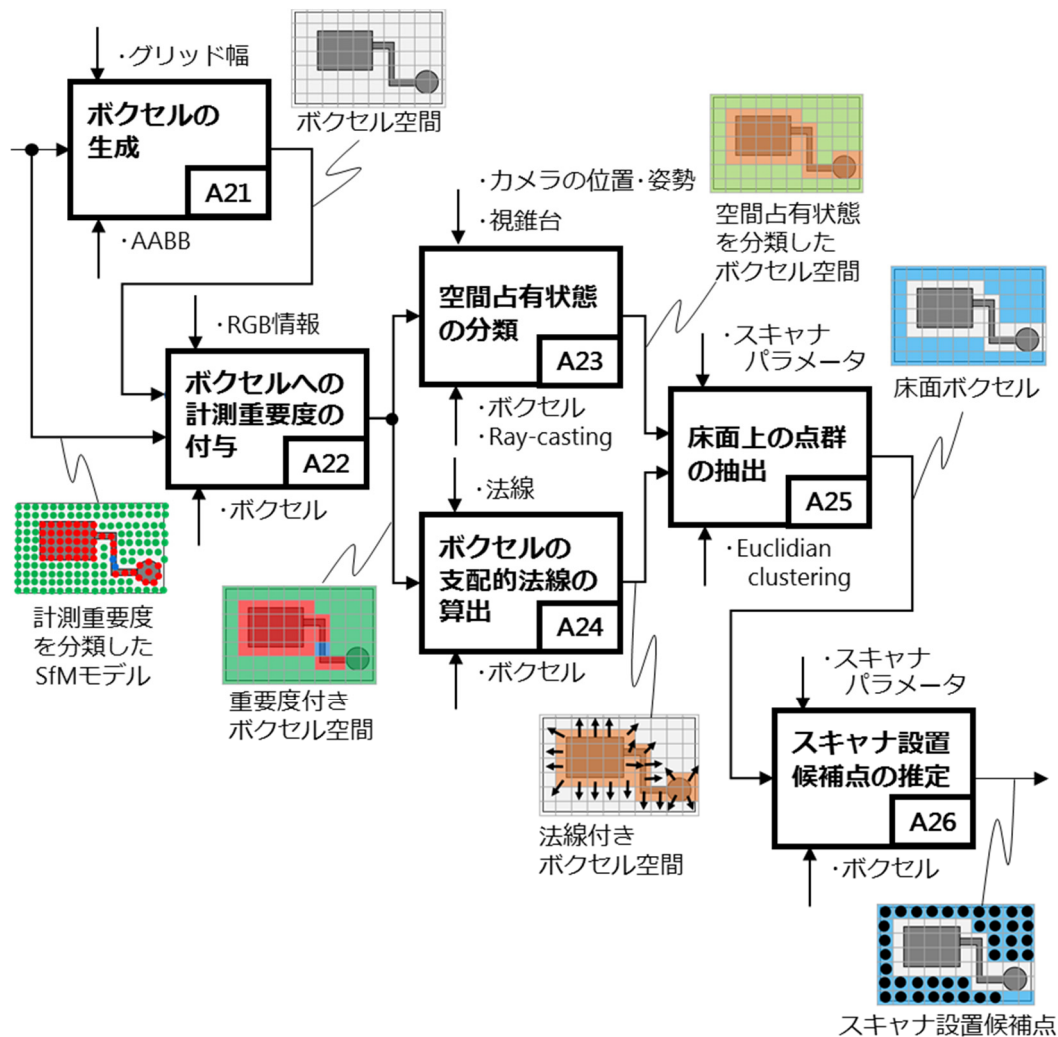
・グリッド幅

ボクセルの生成

A21

ボクセル空間

・AABB

・カメラの位置・姿勢

・視錐台

空間占有状態を分類したボクセル空間

・RGB情報

ボクセルへの計測重要度の付与

A22

・ボクセル

空間占有状態の分類

A23

・ボクセル
・Ray-casting

・法線

ボクセルの支配的法線の算出

A24

・ボクセル

・スキャナパラメータ

床面上の点群の抽出

A25

・Euclidian clustering

床面ボクセル

計測重要度を分類したSfMモデル

重要度付きボクセル空間

法線付きボクセル空間

・スキャナパラメータ

スキャナ設置候補点の推定

A26

・ボクセル

スキャナ設置候補点